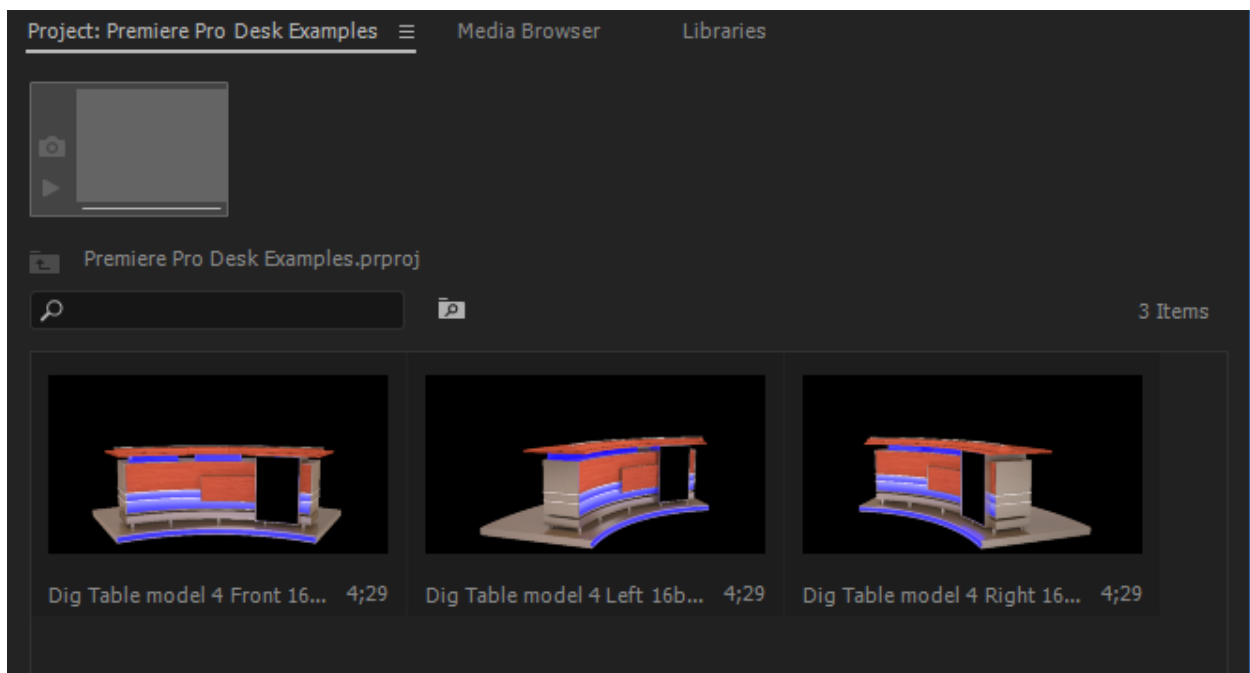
Project: Premiere Pro Desk Examples ≡ Media Browser Libraries

Premiere Pro Desk Examples.prproj

3 Items

Dig Table model 4 Front 16... 4;29

Dig Table model 4 Left 16b... 4;29

Dig Table model 4 Right 16... 4;29